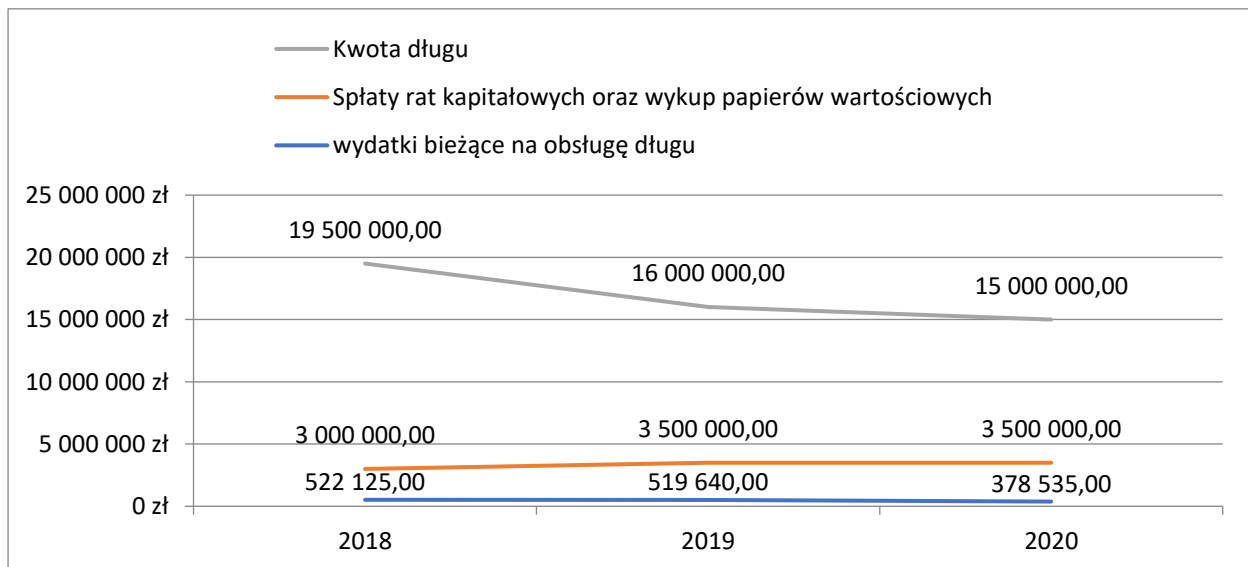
Kwota długu

Spłaty rat kapitałowych oraz wykup papierów wartościowych

wydatki bieżące na obsługę długu

25 000 000 zł
20 000 000 zł
15 000 000 zł
10 000 000 zł
5 000 000 zł
0 zł

19 500 000,00
16 000 000,00
15 000 000,00
3 000 000,00
3 500 000,00
3 500 000,00
522 125,00
519 640,00
378 535,00

2018
2019
2020